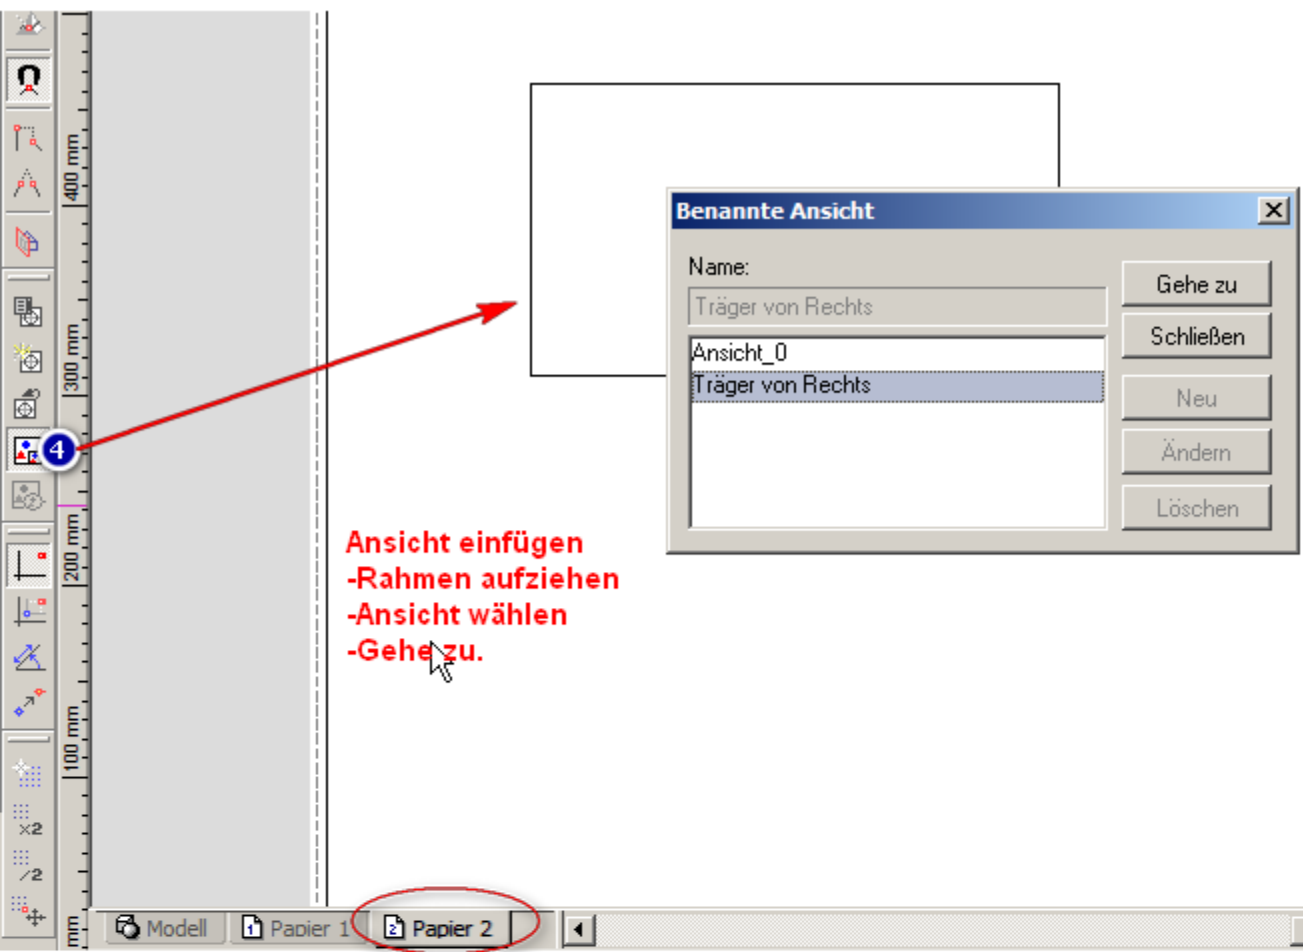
400 mm
300 mm
200 mm
100 mm

4

Benannte Ansicht

Name:
Träger von Rechts

Ansicht_0
Träger von Rechts

Gehe zu
Schließen
Neu
Ändern
Löschen

Ansicht einfügen
-Rahmen aufziehen
-Ansicht wählen
-Gehe zu.

Modell
Papier 1
Papier 2